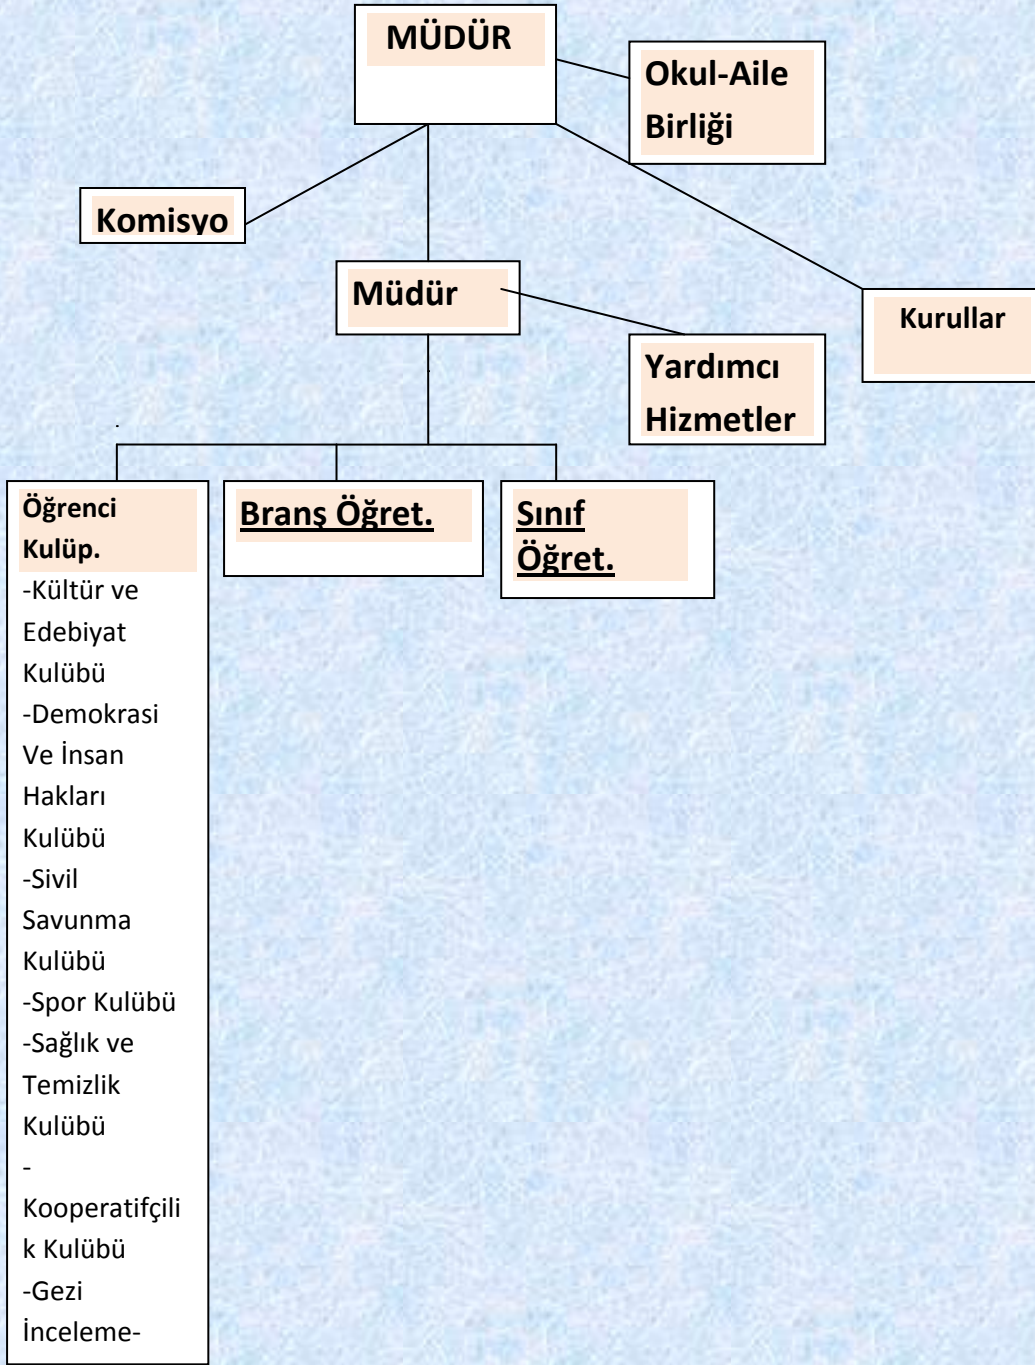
MÜDÜR

Okul-Aile Birliği

Komisyo

Müdür

Kurullar

Yardımcı Hizmetler

Öğrenci Kulüp.

-Kültür ve Edebiyat Kulübü
-Demokrasi Ve İnsan Hakları Kulübü
-Sivil Savunma Kulübü
-Spor Kulübü
-Sağlık ve Temizlik Kulübü
-Kooperatifçilik Kulübü
-Gezi İnceleme-

Branş Öğret.

Sınıf Öğret.